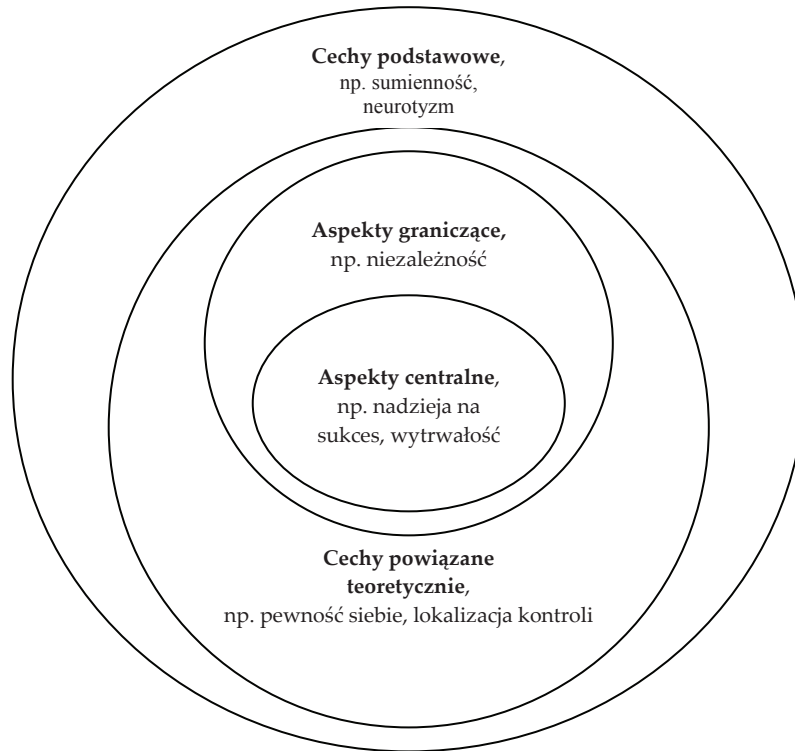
**Cechy podstawowe**, np. sumienność, neurotyzm

**Aspekty graniczące,** np. niezależność

**Aspekty centralne**, np. nadzieja na sukces, wytrwałość

**Cechy powiązane teoretycznie**, np. pewność siebie, lokalizacja kontroli